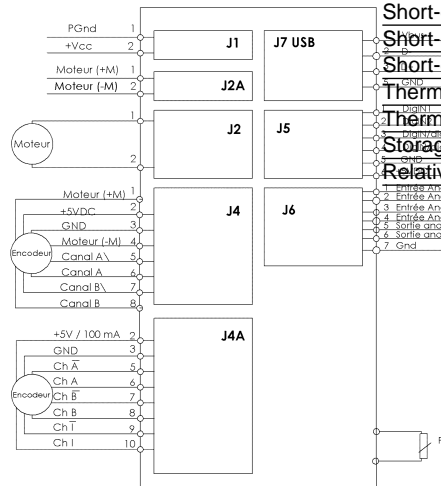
PGnd 1
+Vcc 2
J1
J7 USB
Moteur (+M) 1
Moteur (-M) 2
J2A
1
Moteur
2
J2
J5
Moteur (+M) 1
+5VDC 2
GND 3
Moteur (-M) 4
Encodeur
Canal A\ 5
Canal A 6
Canal B\ 7
Canal B 8
J4
J6
+5V / 100 mA 2
GND 3
Ch $\overline{A}$ 5
Ch A 6
Encodeur
Ch $\overline{B}$ 7
Ch B 8
Ch $\overline{I}$ 9
Ch I 10
J4A
Short-
Short-
Short-
Therm
Therm
Storag
Relativ
5 GND
DigIN1
DigIN/di
GND
1 Entrée An
2 Entrée An
3 Entrée An
4 Entrée An
5 Sortie ana
6 Sortie ana
7 Gnd
F